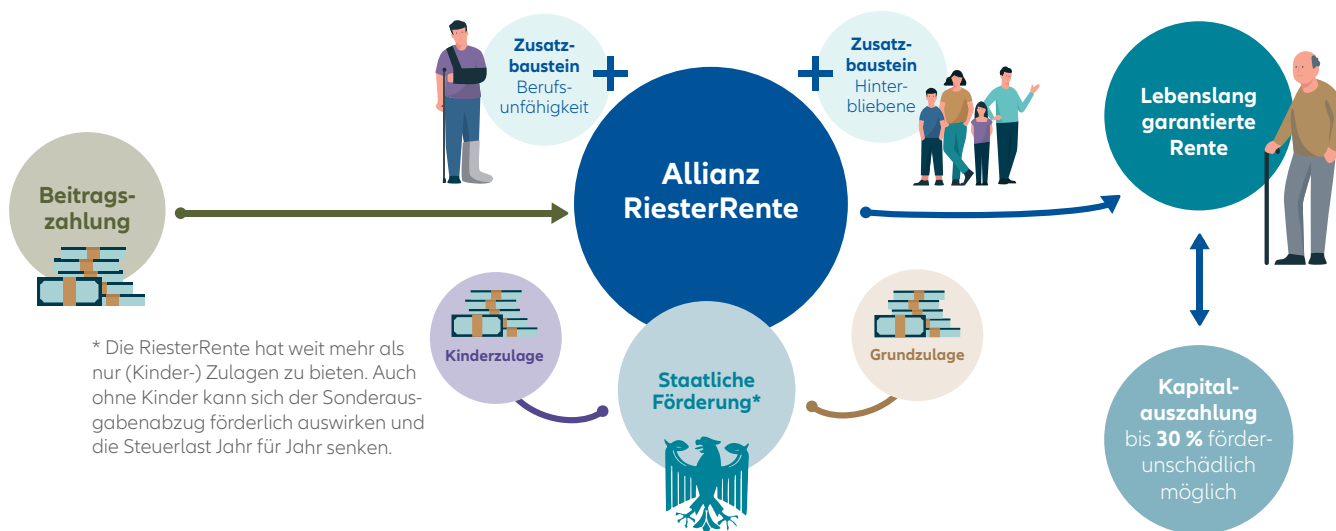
Zusatzbaustein Berufsunfähigkeit

Zusatzbaustein Hinterbliebene

Lebenslang garantierte Rente

Beitragszahlung

Allianz RiesterRente

Kinderzulage

Grundzulage

Staatliche Förderung*

Kapitalauszahlung bis **30 %** förderunschädlich möglich

* Die RiesterRente hat weit mehr als nur (Kinder-) Zulagen zu bieten. Auch ohne Kinder kann sich der Sonderausgabenabzug förderlich auswirken und die Steuerlast Jahr für Jahr senken.